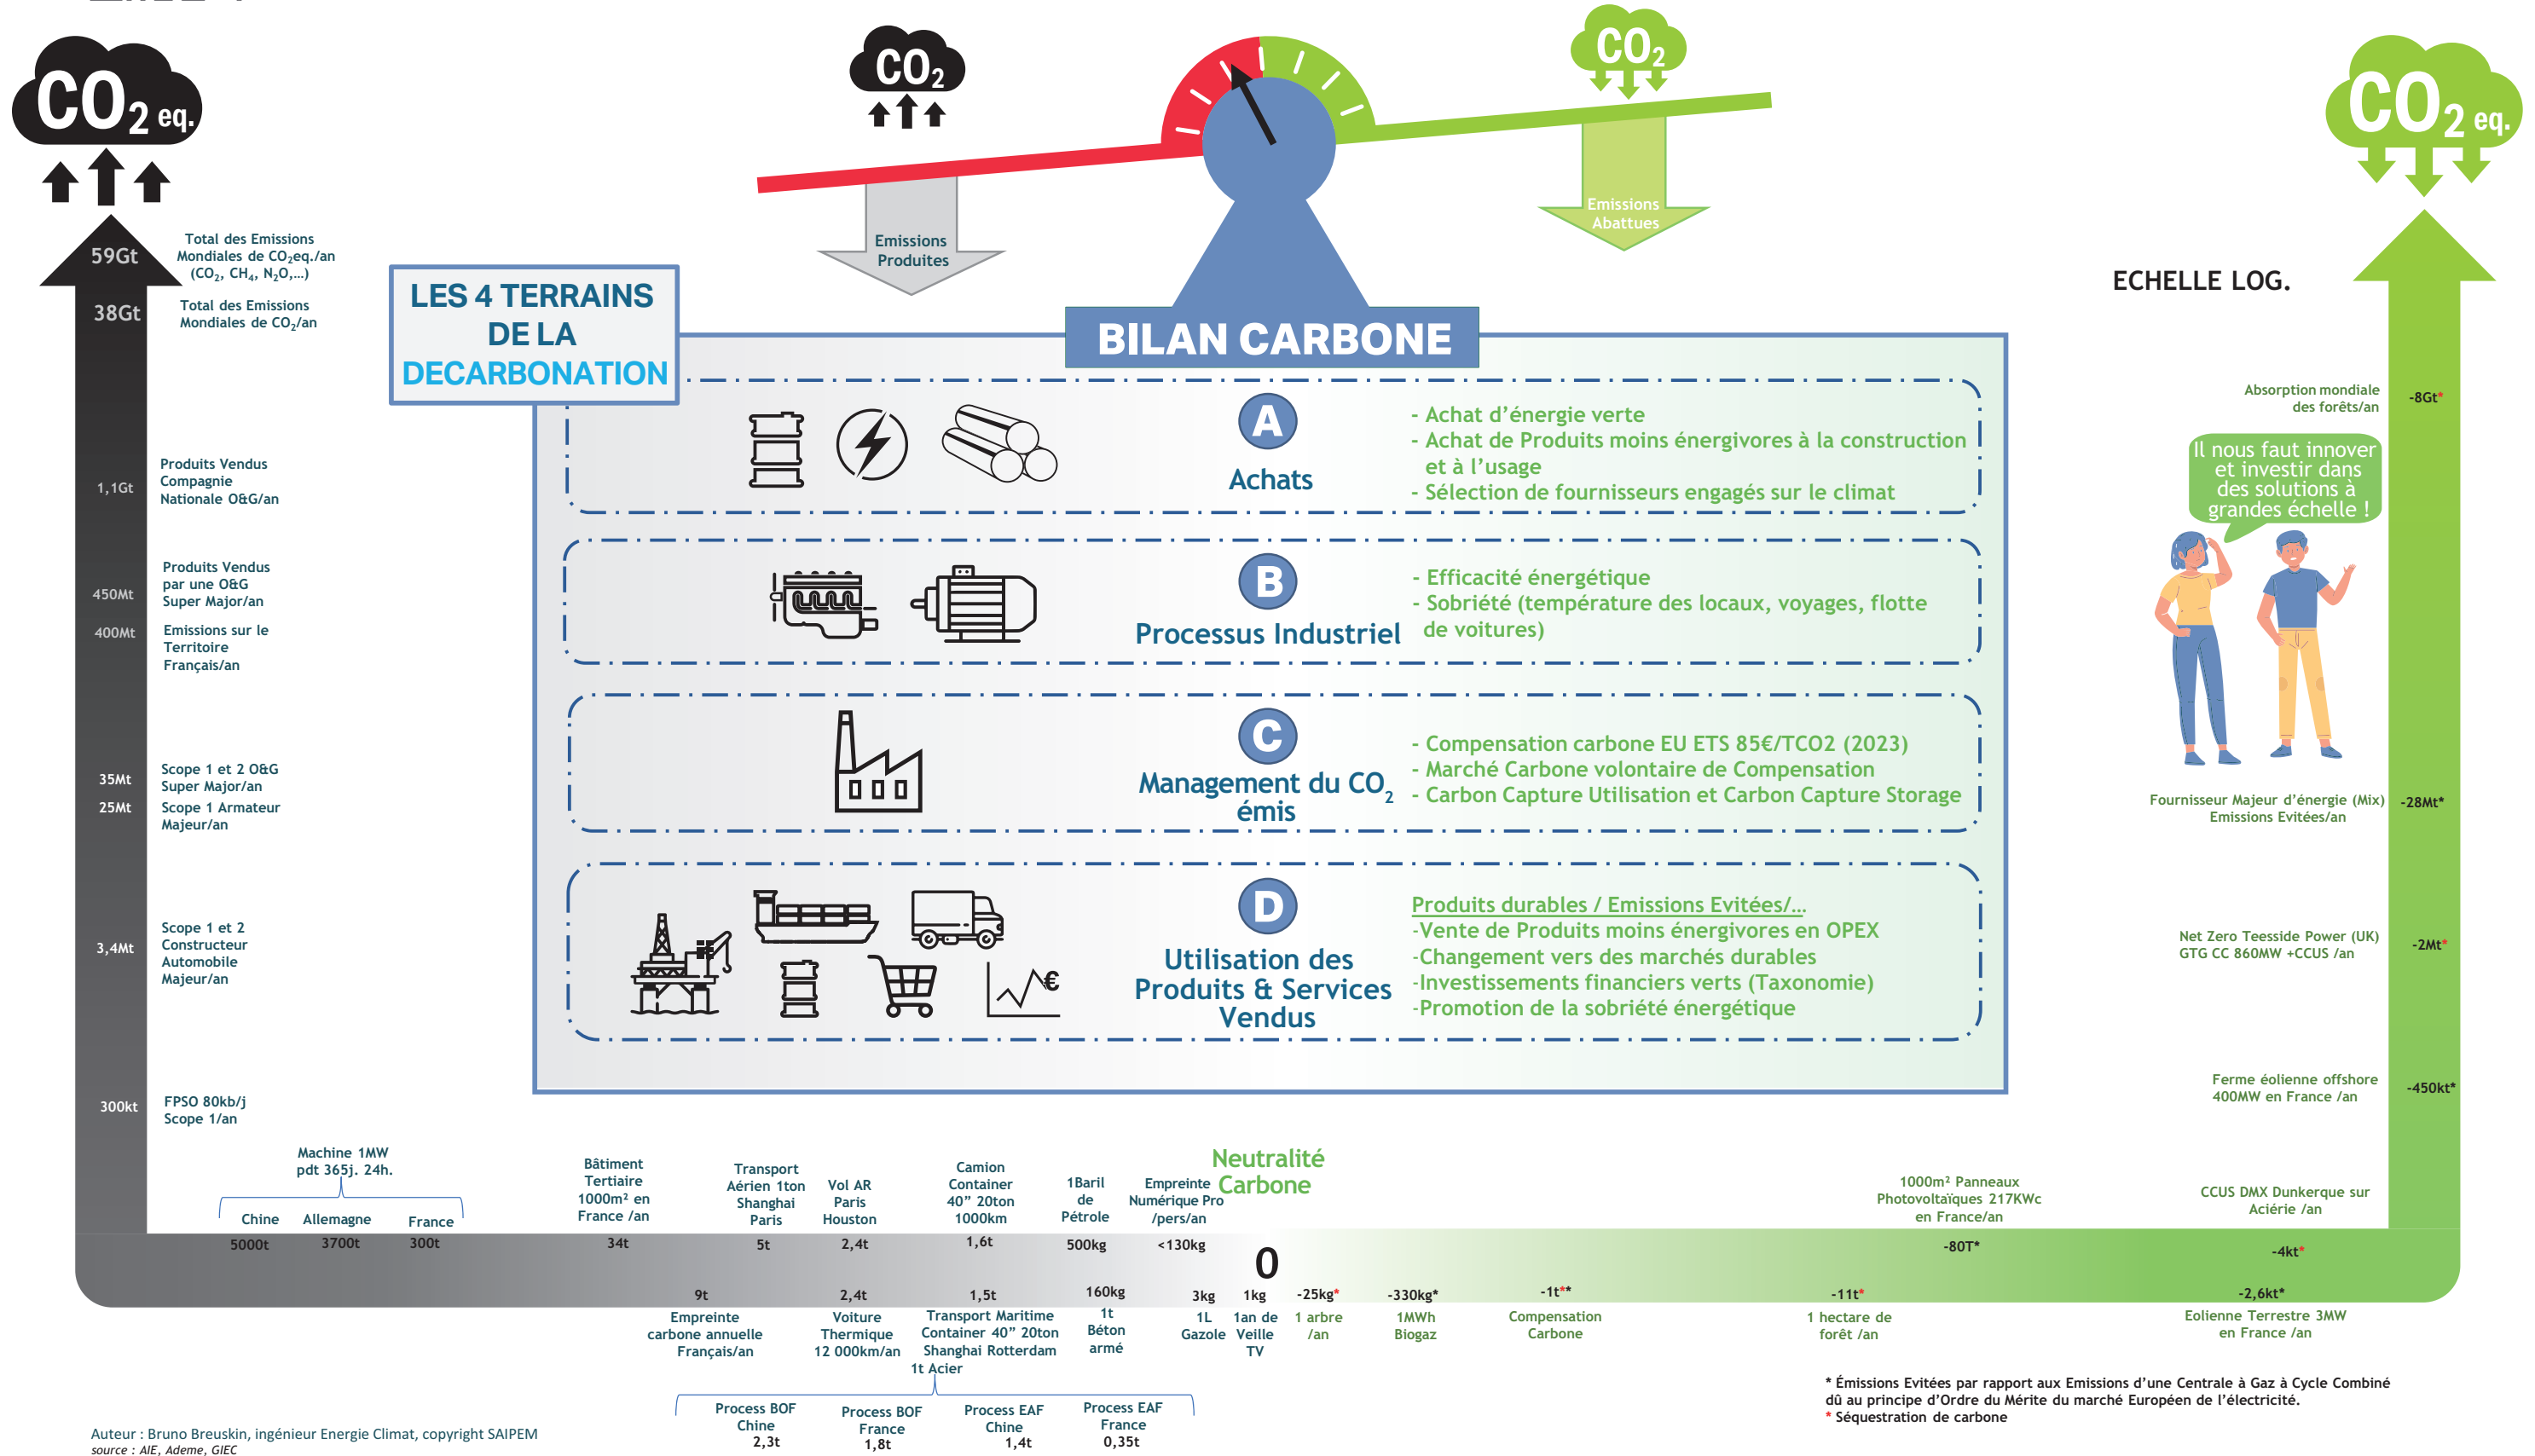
$CO_2$ eq.

59Gt Total des Emissions Mondiales de $CO_2$eq./an ($CO_2$, $CH_4$, $N_2O$,...)

38Gt Total des Emissions Mondiales de $CO_2$/an

$CO_2$

Emissions Produites

$CO_2$

Emissions Abattues

$CO_2$ eq.

LES 4 TERRAINS DE LA DECARBONATION

BILAN CARBONE

ECHELLE LOG.

A
Achats
- Achat d'énergie verte
- Achat de Produits moins énergivores à la construction et à l'usage
- Sélection de fournisseurs engagés sur le climat

B
Processus Industriel
- Efficacité énergétique
- Sobriété (température des locaux, voyages, flotte de voitures)

C
Management du $CO_2$ émis
- Compensation carbone EU ETS 85€/TCO2 (2023)
- Marché Carbone volontaire de Compensation
- Carbon Capture Utilisation et Carbon Capture Storage

D
Utilisation des Produits & Services Vendus
Produits durables / Emissions Evitées/...
-Vente de Produits moins énergivores en OPEX
-Changement vers des marchés durables
-Investissements financiers verts (Taxonomie)
-Promotion de la sobriété énergétique

1,1Gt Produits Vendus Compagnie Nationale O&G/an

450Mt Produits Vendus par une O&G Super Major/an

400Mt Emissions sur le Territoire Français/an

35Mt Scope 1 et 2 O&G Super Major/an

25Mt Scope 1 Armateur Majeur/an

3,4Mt Scope 1 et 2 Constructeur Automobile Majeur/an

300kt FPSO 80kb/j Scope 1/an

Absorption mondiale des forêts/an -8Gt*

Il nous faut innover et investir dans des solutions à grandes échelle !

Fournisseur Majeur d'énergie (Mix) Emissions Evitées/an -28Mt*

Net Zero Teesside Power (UK) GTG CC 860MW +CCUS /an -2Mt*

Ferme éolienne offshore 400MW en France /an -450kt*

CCUS DMX Dunkerque sur Aciérie /an -4kt*

1000m² Panneaux Photovoltaïques 217KWc en France/an -80T*

Machine 1MW pdt 365j. 24h.
Chine 5000t
Allemagne 3700t
France 300t

Bâtiment Tertiaire 1000m² en France /an 34t
Transport Aérien 1ton Shanghai Paris 5t
Vol AR Paris Houston 2,4t
Camion Container 40" 20ton 1000km 1,6t
1Baril de Pétrole 500kg
Empreinte Numérique Pro /pers/an <130kg
Neutralité Carbone
0

9t Empreinte carbone annuelle Français/an
2,4t Voiture Thermique 12 000km/an
1,5t Transport Maritime Container 40" 20ton Shanghai Rotterdam
1t Acier
160kg 1t Béton armé
3kg 1L Gazole
1kg 1an de Veille TV
-25kg* 1 arbre /an
-330kg* 1MWh Biogaz
-1t** Compensation Carbone
-11t* 1 hectare de forêt /an
-2,6kt* Eolienne Terrestre 3MW en France /an

Process BOF Chine 2,3t
Process BOF France 1,8t
Process EAF Chine 1,4t
Process EAF France 0,35t

* Émissions Evitées par rapport aux Emissions d'une Centrale à Gaz à Cycle Combiné dû au principe d'Ordre du Mérite du marché Européen de l'électricité.
* Séquestration de carbone

Auteur : Bruno Breuskin, ingénieur Energie Climat, copyright SAIPEM
source : AIE, Ademe, GIEC